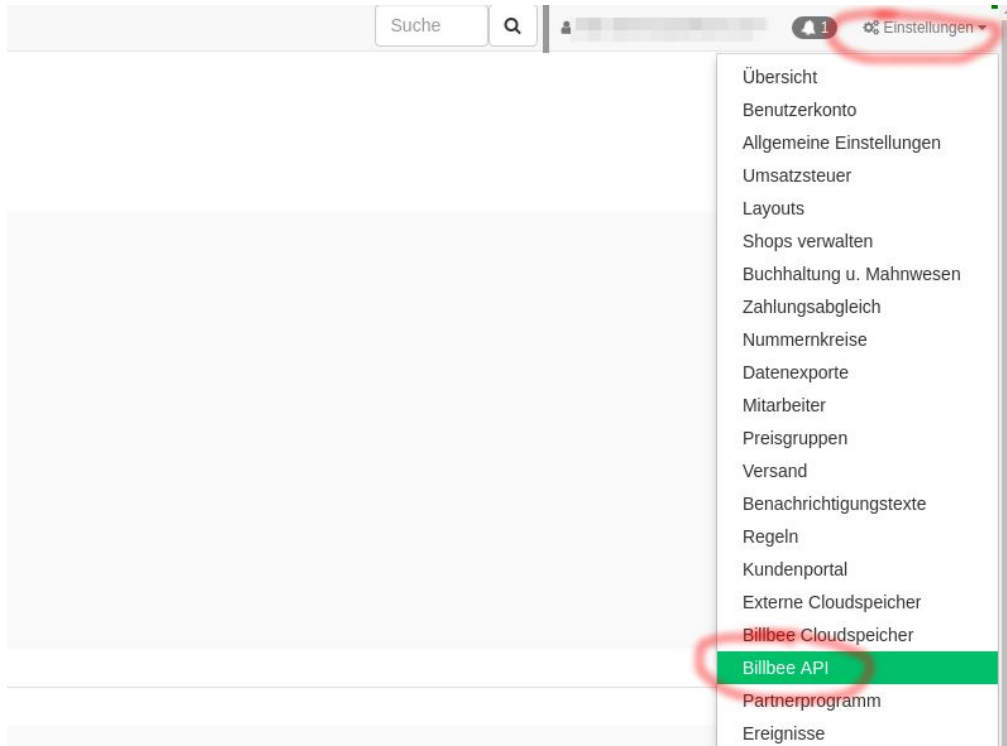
Suche

1 Einstellungen

Übersicht
Benutzerkonto
Allgemeine Einstellungen
Umsatzsteuer
Layouts
Shops verwalten
Buchhaltung u. Mahnwesen
Zahlungsabgleich
Nummernkreise
Datenexporte
Mitarbeiter
Preisgruppen
Versand
Benachrichtigungstexte
Regeln
Kundenportal
Externe Cloudspeicher
Billbee Cloudspeicher
Billbee API
Partnerprogramm
Ereignisse